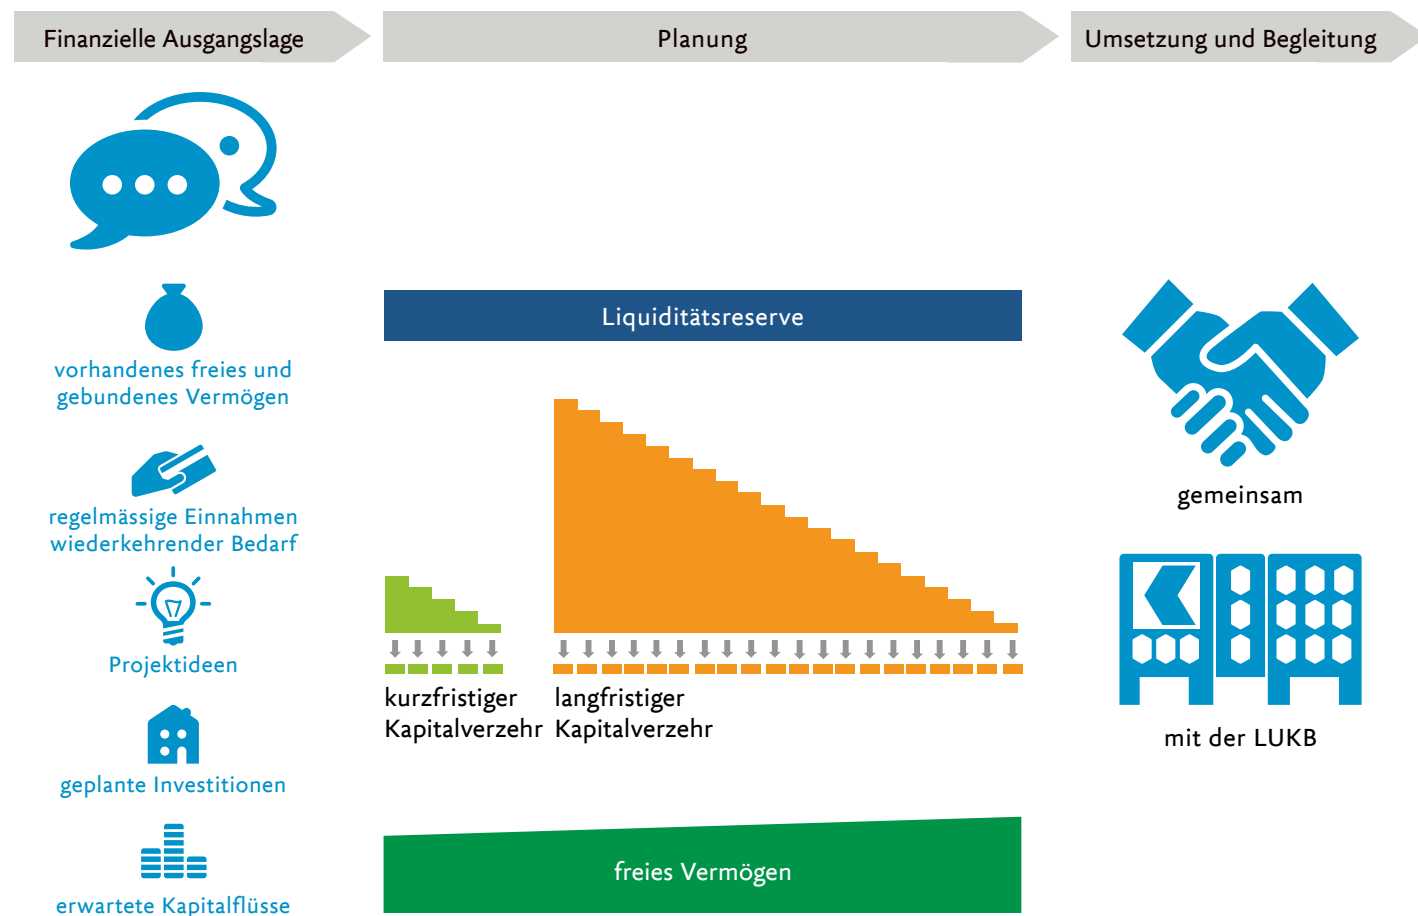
Finanzielle Ausgangslage

Planung

Umsetzung und Begleitung

vorhandenes freies und gebundenes Vermögen

regelmässige Einnahmen wiederkehrender Bedarf

Projektideen

geplante Investitionen

erwartete Kapitalflüsse

Liquiditätsreserve

kurzfristiger Kapitalverzehr

langfristiger Kapitalverzehr

freies Vermögen

gemeinsam

mit der LUKB